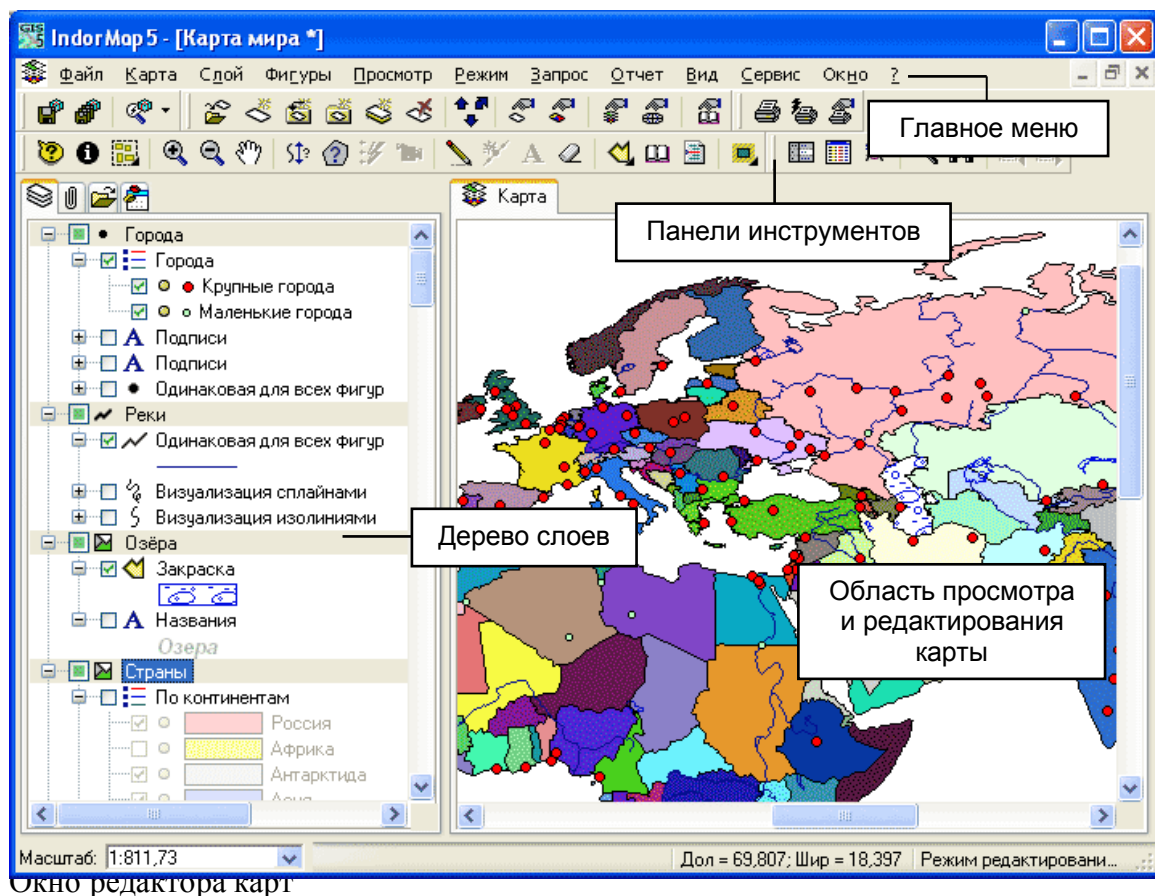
IndorMap 5 - [Карта мира *]

Файл Карта Слой Фигуры Просмотр Режим Запрос Отчет Вид Сервис Окно ?

Главное меню

Панели инструментов

Карта

Города
Города
Крупные города
Маленькие города
Подписи
Подписи
Одинаковая для всех фигур
Реки
Одинаковая для всех фигур
Визуализация сплайнами
Визуализация изолиниями
Озёра
Закраска
Названия
Озера
Страны
По континентам
Россия
Африка
Антарктида
Азия

Дерево слоев

Область просмотра и редактирования карты

Масштаб: 1:811,73

Дол = 69,807; Шир = 18,397 Режим редактировани...

Окно редактора карт